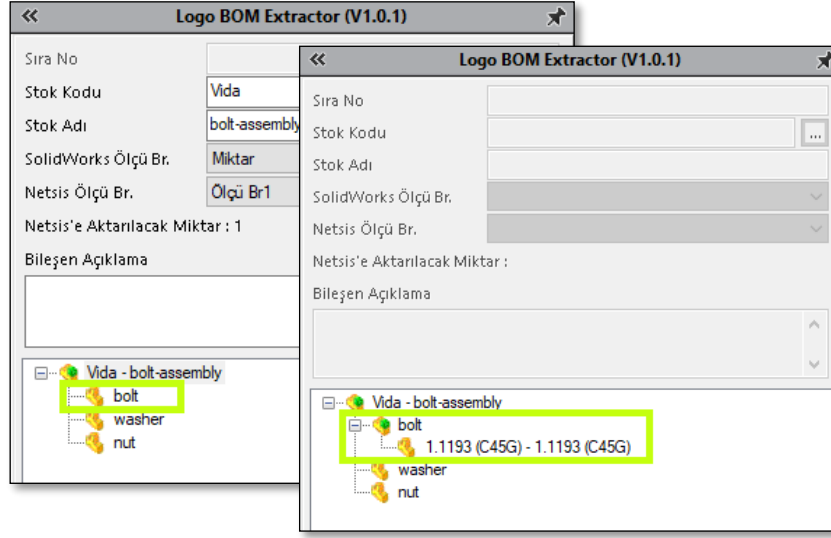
« Logo BOM Extractor (V1.0.1)

Sıra No
Stok Kodu Vida
Stok Adı bolt-assembly
SolidWorks Ölçü Br. Miktar
Netsis Ölçü Br. Ölçü Br1
Netsis'e Aktarılacak Miktar : 1
Bileşen Açıklama

Vida - bolt-assembly
bolt
washer
nut

« Logo BOM Extractor (V1.0.1)

Sıra No
Stok Kodu ...
Stok Adı
SolidWorks Ölçü Br.
Netsis Ölçü Br.
Netsis'e Aktarılacak Miktar :
Bileşen Açıklama

Vida - bolt-assembly
bolt
1.1193 (C45G) - 1.1193 (C45G)
washer
nut